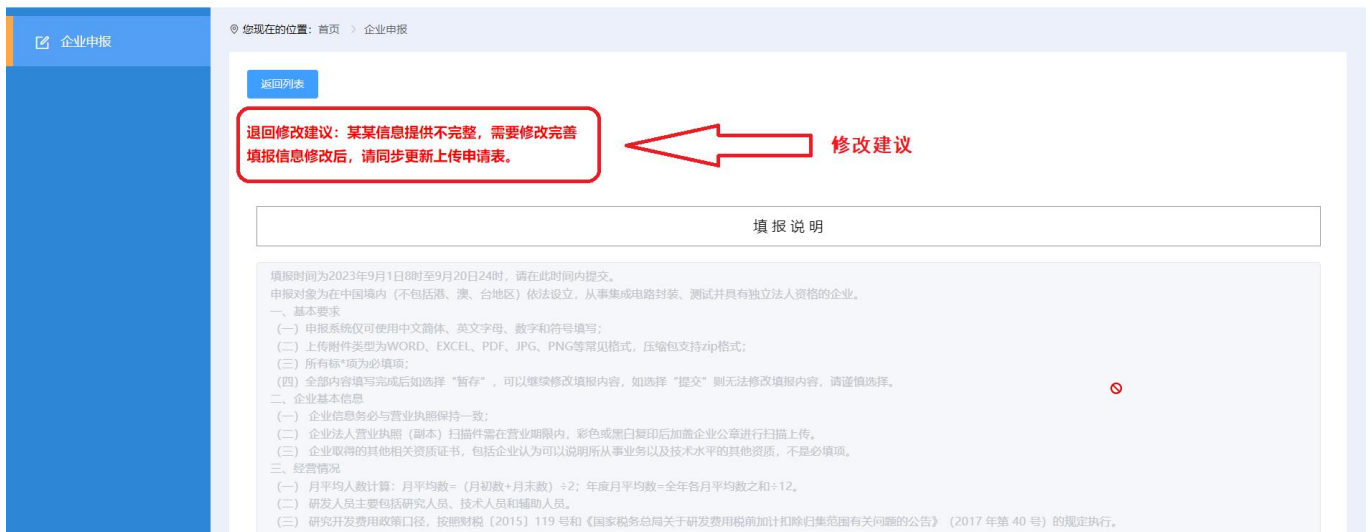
企业申报

您现在的位置：首页 > 企业申报

返回列表

退回修改建议：某某信息提供不完整，需要修改完善
填报信息修改后，请同步更新上传申请表。

修改建议

填报说明

填报时间为2023年9月1日8时至9月20日24时，请在此时间内提交。
申报对象为在中国境内（不包括港、澳、台地区）依法设立，从事集成电路封装、测试并具有独立法人资格的企业。
一、基本要求
（一）申报系统仅可使用中文简体、英文字母、数字和符号填写；
（二）上传附件类型为WORD、EXCEL、PDF、JPG、PNG等常见格式，压缩包支持zip格式；
（三）所有标*项为必填项；
（四）全部内容填写完成后如选择“暂存”，可以继续修改填报内容，如选择“提交”则无法修改填报内容，请谨慎选择。
二、企业基本信息
（一）企业信息务必与营业执照保持一致；
（二）企业法人营业执照（副本）扫描件需在营业期限内，彩色或黑白复印后加盖企业公章进行扫描上传。
（三）企业取得的其他相关资质证书，包括企业认为可以说明所从事业务以及技术水平的其他资质，不是必填项。
三、经营情况
（一）月平均人数计算：月平均数=（月初数+月末数）÷2；年度月平均数=全年各月平均数之和÷12。
（二）研发人员主要包括研究人员、技术人员和辅助人员。
（三）研究开发费用政策口径，按照财税〔2015〕119号和《国家税务总局关于研发费用税前加计扣除归集范围有关问题的公告》（2017年第40号）的规定执行。